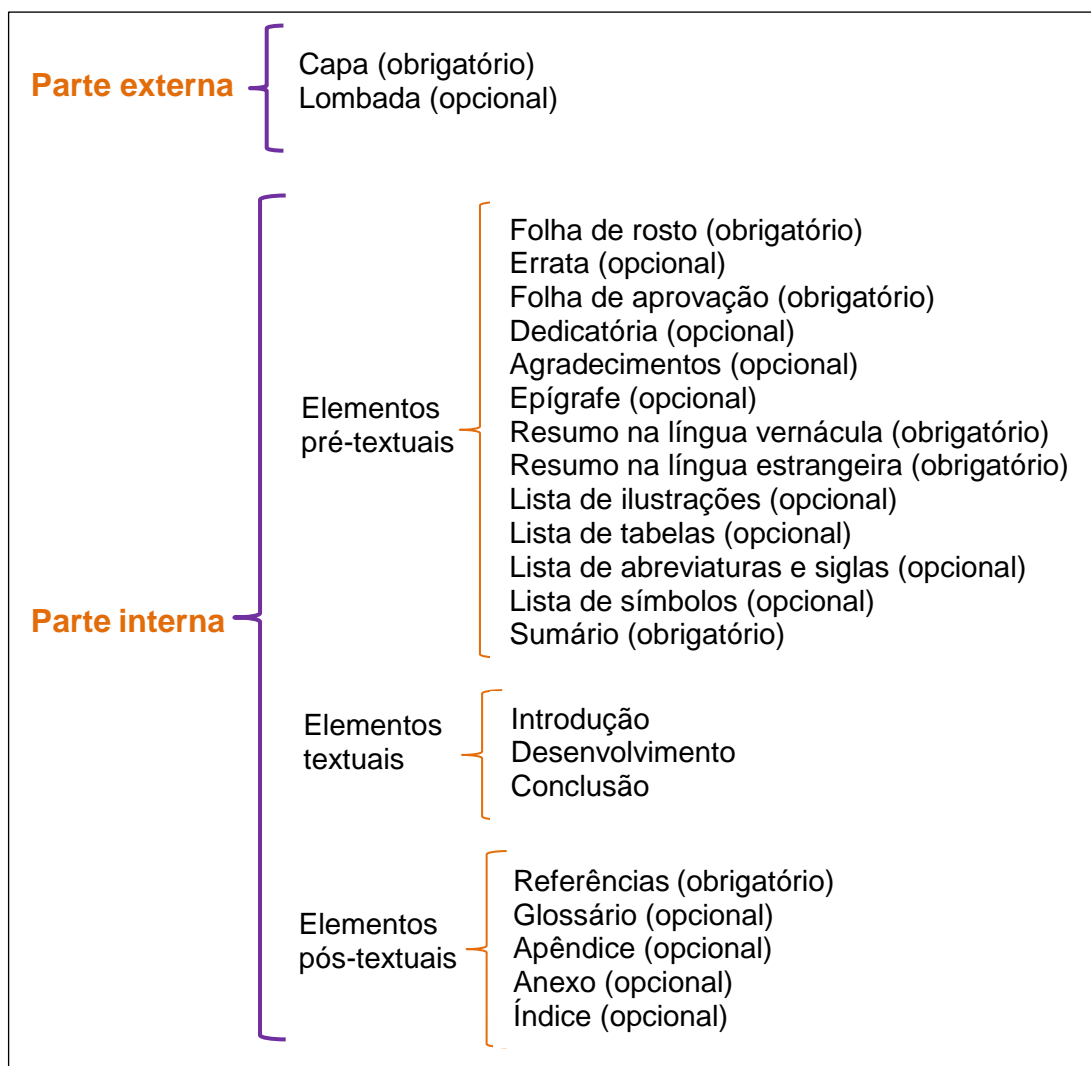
Parte externa

Capa (obrigatório)
Lombada (opcional)

Parte interna

Elementos pré-textuais

Folha de rosto (obrigatório)
Errata (opcional)
Folha de aprovação (obrigatório)
Dedicatória (opcional)
Agradecimentos (opcional)
Epígrafe (opcional)
Resumo na língua vernácula (obrigatório)
Resumo na língua estrangeira (obrigatório)
Lista de ilustrações (opcional)
Lista de tabelas (opcional)
Lista de abreviaturas e siglas (opcional)
Lista de símbolos (opcional)
Sumário (obrigatório)

Elementos textuais

Introdução
Desenvolvimento
Conclusão

Elementos pós-textuais

Referências (obrigatório)
Glossário (opcional)
Apêndice (opcional)
Anexo (opcional)
Índice (opcional)